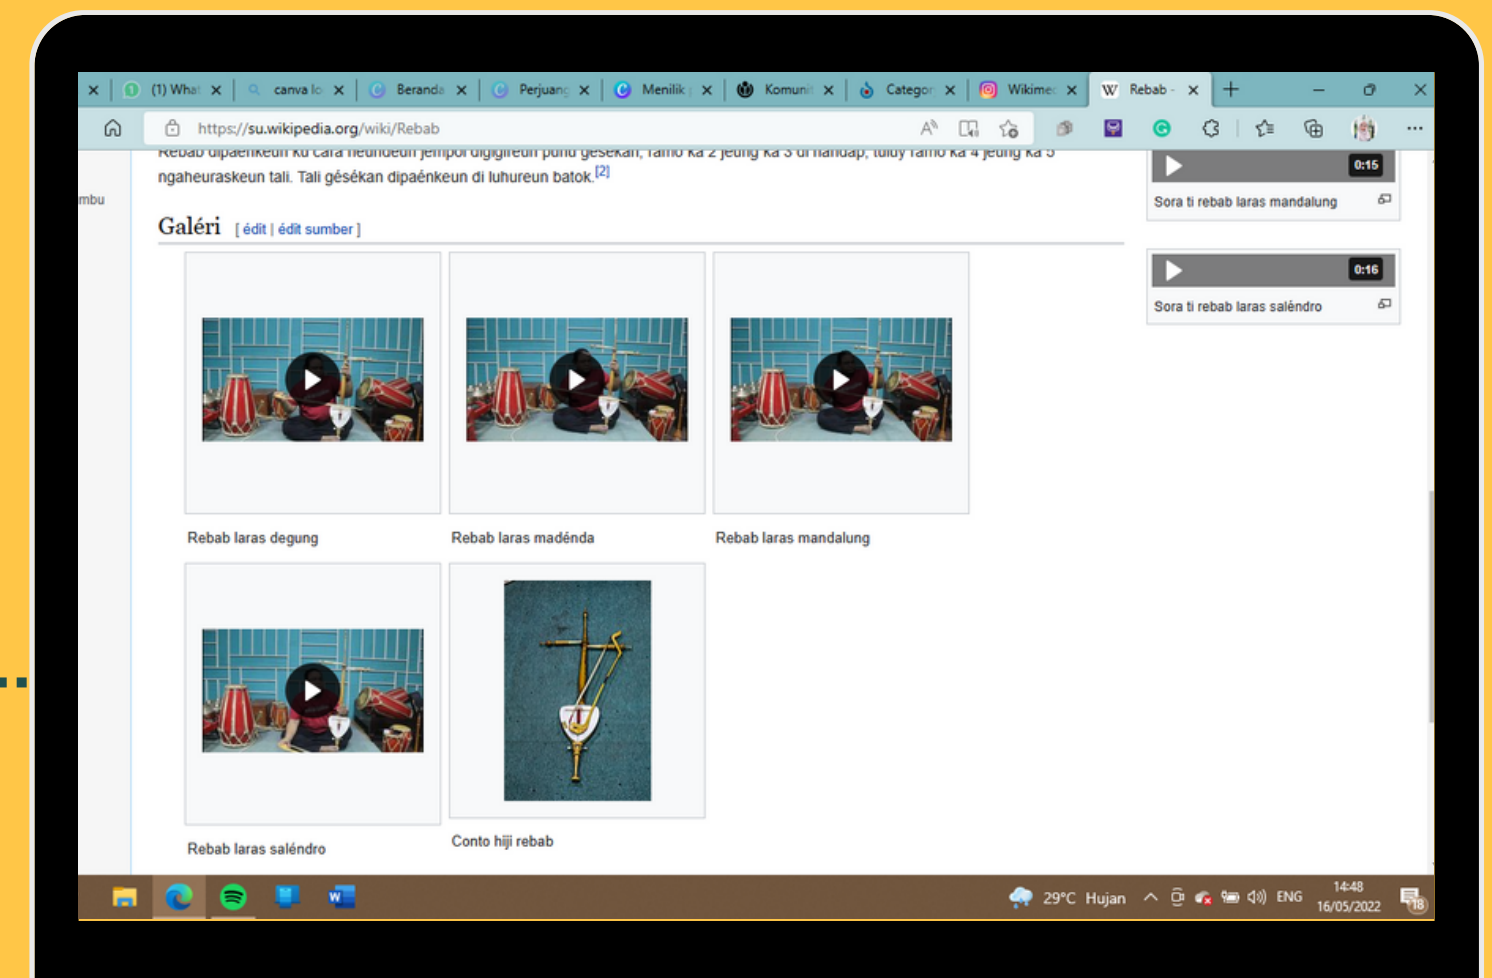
(1) What | canva lo | Beranda | Perjuang | Menilik | Komuni | Categor | Wikimed | Rebab -

https://su.wikipedia.org/wiki/Rebab

mbu

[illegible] ngaheuraskeun tali. Tali gésékan dipaénkeun di luhureun batok.[2]

Galéri [ édit | édit sumber ]

Rebab laras degung

Rebab laras madénda

Rebab laras mandalung

Rebab laras saléndro

Conto hiji rebab

0:15
Sora ti rebab laras mandalung

0:16
Sora ti rebab laras saléndro

29°C Hujan ENG 14:48 16/05/2022 18